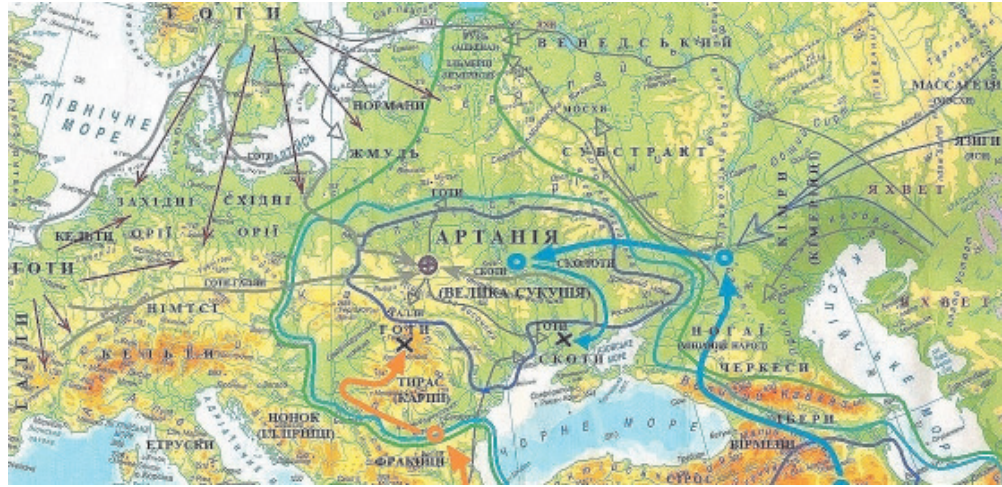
ГОТИ
ВЕНЕДСЬКИЙ
МАССАГЕТИ
ПІВНІЧНЕ МОРЕ
НОРМАНИ
ЖМУДЬ
СУБСТРАКТ
МОСХИ
ЗАХІДНІ ОРІЇ
СХІДНІ ОРІЇ
КЕЛЬТИ
ГОТИ
ЯХВЕТ
КІМЕРІЙЦІ
АРТАНІЯ
СКОТИ
СХОЛОТИ
(ВЕЛИКА СКУФІЯ)
НІМЦІ
ГАЛЛИ
КЕЛЬТИ
ГОТИ
ГОТИ
СКОТИ
НОГАЇ
ЧЕРКЕСИ
ЯХВЕТ
ТИРАС (КАРПИ)
НОНОК (ІЛЛІРІЙЦІ)
ЕТРУСКИ
ФРАКІЙЦІ
ЧОРНЕ МОРЕ
ІБЕРИ
ВІРМЕНИ
КАСПІЙСЬКЕ МОРЕ
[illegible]